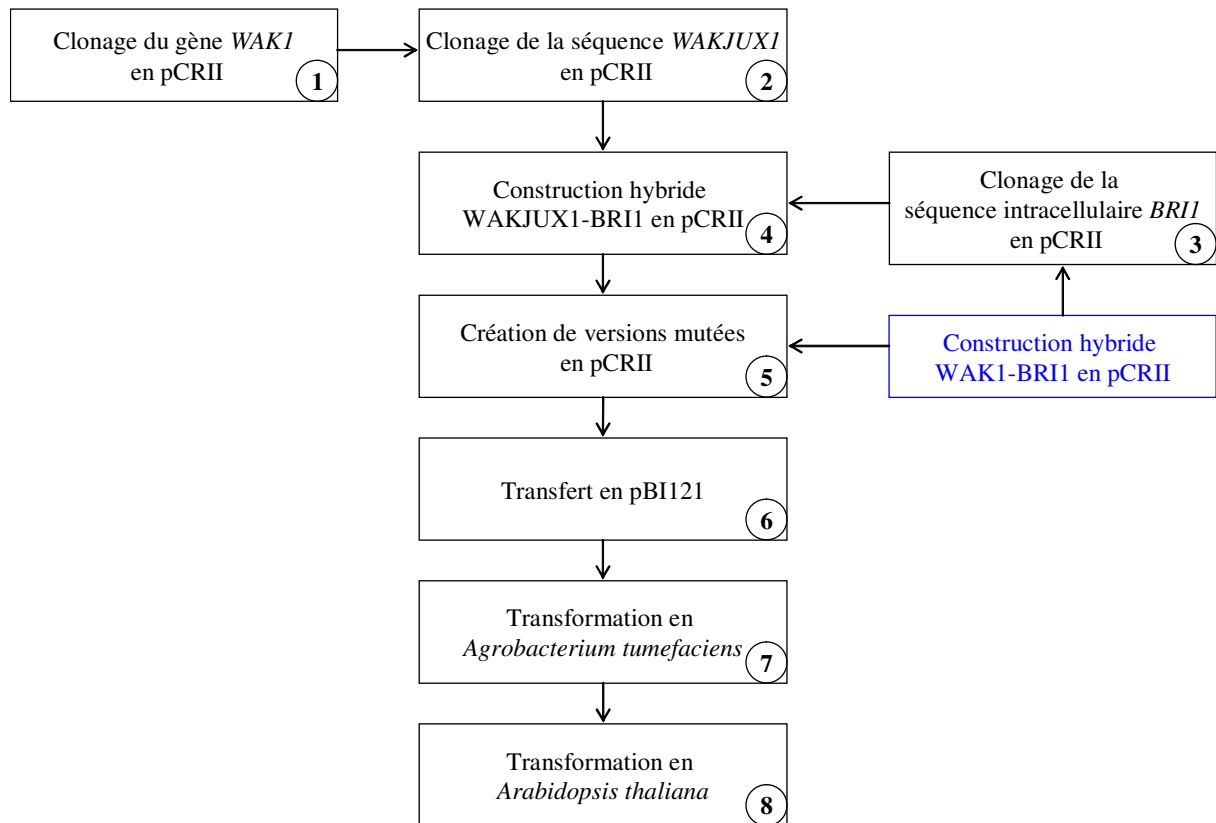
Clonage du gène WAK1 en pCRII
1

Clonage de la séquence WAKJUX1 en pCRII
2

Construction hybride WAKJUX1-BRI1 en pCRII
4

Clonage de la séquence intracellulaire BRI1 en pCRII
3

Création de versions mutées en pCRII
5

Construction hybride WAK1-BRI1 en pCRII

Transfert en pBI121
6

Transformation en Agrobacterium tumefaciens
7

Transformation en Arabidopsis thaliana
8